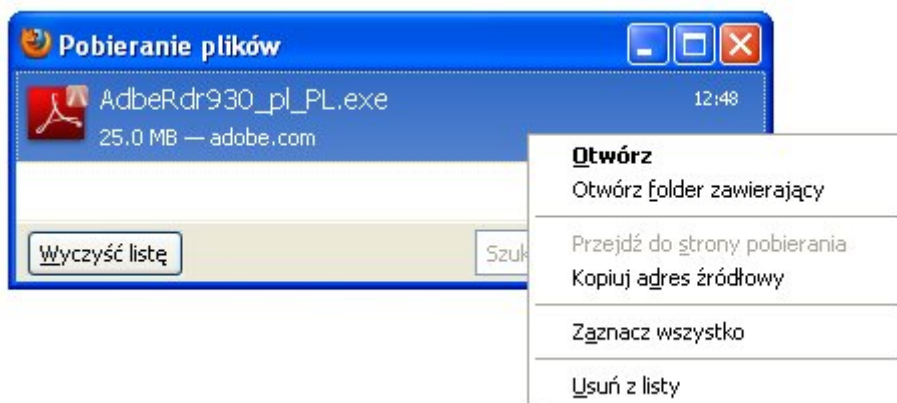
Pobieranie plików

AdbeRdr930_pl_PL.exe
12:48
25.0 MB — adobe.com

Wyczyść listę
Szuk

Otwórz
Otwórz folder zawierający
Przejdź do strony pobierania
Kopiuj adres źródłowy
Zaznacz wszystko
Usuń z listy